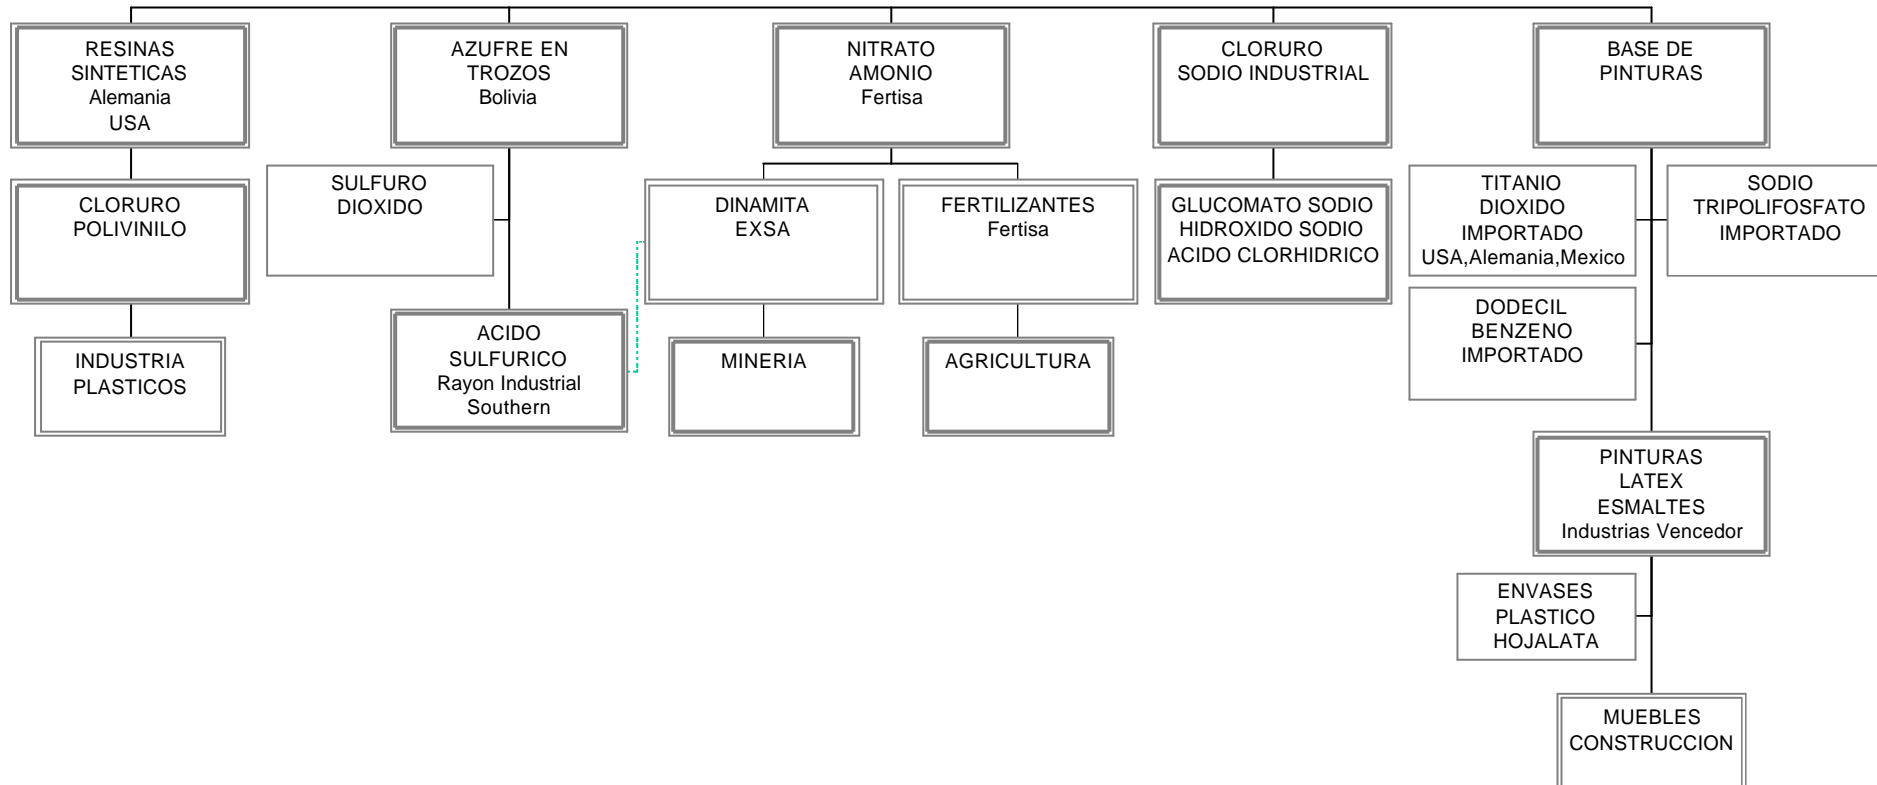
RESINAS SINTETICAS
Alemania
USA

CLORURO POLIVINILO

INDUSTRIA PLASTICOS

AZUFRE EN TROZOS
Bolivia

SULFURO DIOXIDO

ACIDO SULFURICO
Rayon Industrial
Southern

NITRATO AMONIO
Fertisa

DINAMITA EXSA

MINERIA

FERTILIZANTES
Fertisa

AGRICULTURA

CLORURO SODIO INDUSTRIAL

GLUCOMATO SODIO
HIDROXIDO SODIO
ACIDO CLORHIDRICO

BASE DE PINTURAS

TITANIO DIOXIDO IMPORTADO
USA,Alemania,Mexico

SODIO TRIPOLIFOSFATO IMPORTADO

DODECIL BENZENO IMPORTADO

PINTURAS
LATEX
ESMALTES
Industrias Vencedor

ENVASES
PLASTICO
HOJALATA

MUEBLES
CONSTRUCCION